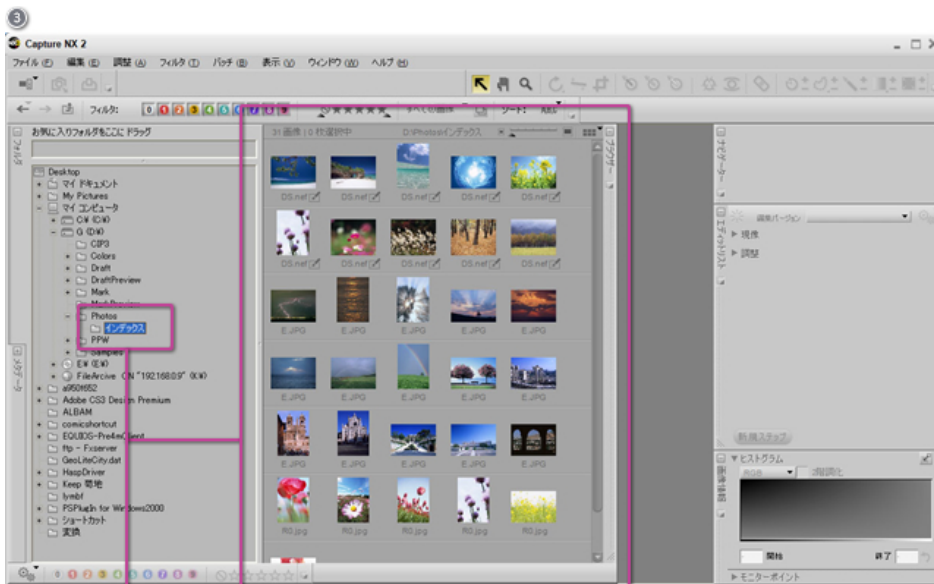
3

Capture NX 2

ファイル(F) 編集(E) 調整(A) フィルタ(T) バッチ(B) 表示(V) ウィンドウ(W) ヘルプ(H)

フィルタ: 0 1 2 3 4 5 6 7 8 9

すべての画像 ソート: 名前

お気に入りフォルダをここにドラッグ

フォルダ

31 画像 | 0 枚選択中 D:\Photos\インデックス

Desktop
マイ ドキュメント
My Pictures
マイ コンピュータ
C:¥ (C:¥)
G (D:¥)
CBP3
Colors
Draft
DraftPreview
Mark
Photos
インデックス
PPW
Samples
E:¥ (E:¥)
FileArcive ON "192.168.0.9" (K:¥)
a950f652
Adobe CS3 Design Premium
ALBAM
comicshortcut
EQUIOS-Pre4mClient
ftp - Fxserver
GeoLiteCity.dat
HaspDriver
Keep 関地
lymbf
PSPlugIn for Windows2000
ショートカット
変換

メタデータ

DS.nef DS.nef DS.nef DS.nef DS.nef
DS.nef DS.nef DS.nef DS.nef DS.nef
E.JPG E.JPG E.JPG E.JPG E.JPG
E.JPG E.JPG E.JPG E.JPG E.JPG
E.JPG E.JPG E.JPG E.JPG E.JPG
R0.jpg R0.jpg R0.jpg R0.jpg R0.jpg

ブラウザー

ナビゲーター

調整バージョン
エディットリスト
現像
調整

新規ステップ

ヒストグラム
RGB 強調表示
開始 終了

モニターポイント